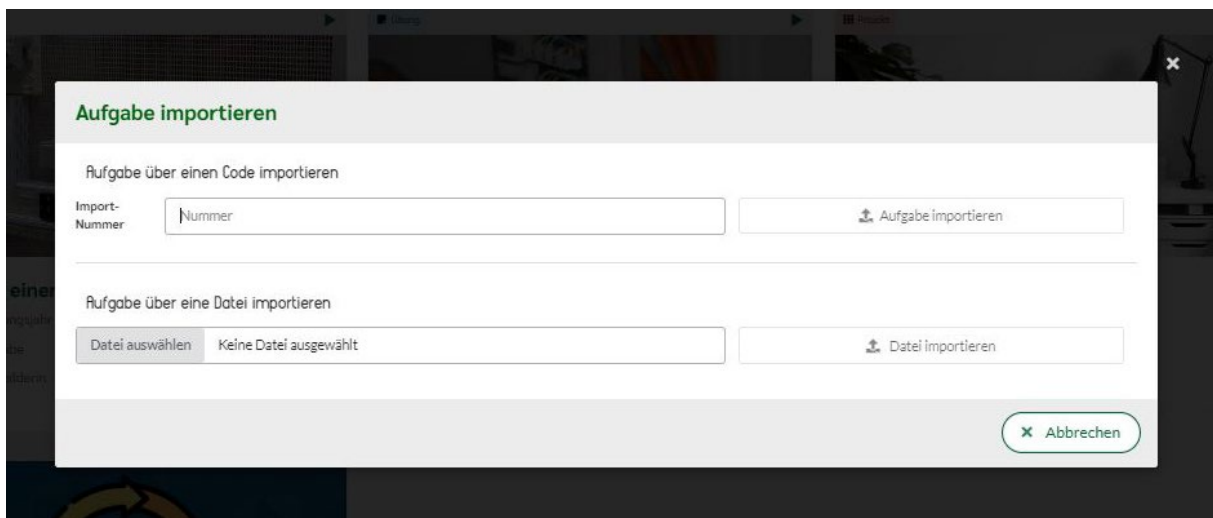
Aufgabe importieren

Aufgabe über einen Code importieren

Import-Nummer

Nummer

Aufgabe importieren

Aufgabe über eine Datei importieren

Datei auswählen

Keine Datei ausgewählt

Datei importieren

× Abbrechen